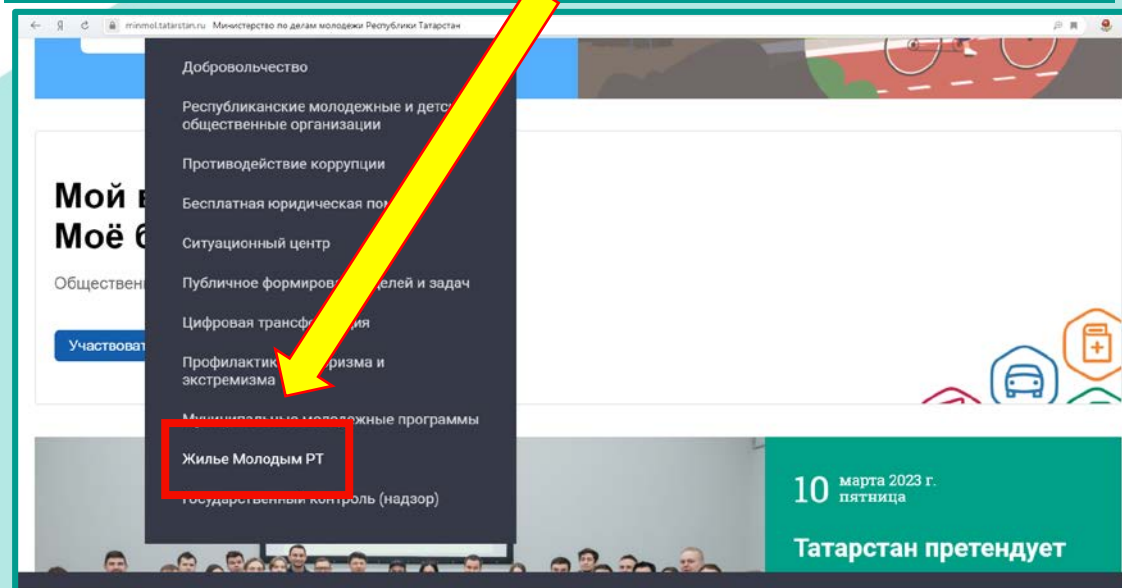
minmol.tatarstan.ru Министерство по делам молодежи Республики Татарстан

Добровольчество

Республиканские молодежные и детс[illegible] общественные организации

Противодействие коррупции

Бесплатная юридическая пом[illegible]

Ситуационный центр

Публичное формиров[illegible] целей и задач

Цифровая трансф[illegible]ция

Профилактик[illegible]ризма и экстремизма

Муниципальные молодежные программы

Жилье Молодым РТ

Государственный контроль (надзор)

Мой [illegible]
Моё б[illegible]

Обществен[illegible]

Участвоват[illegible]

10 марта 2023 г. пятница

Татарстан претендует